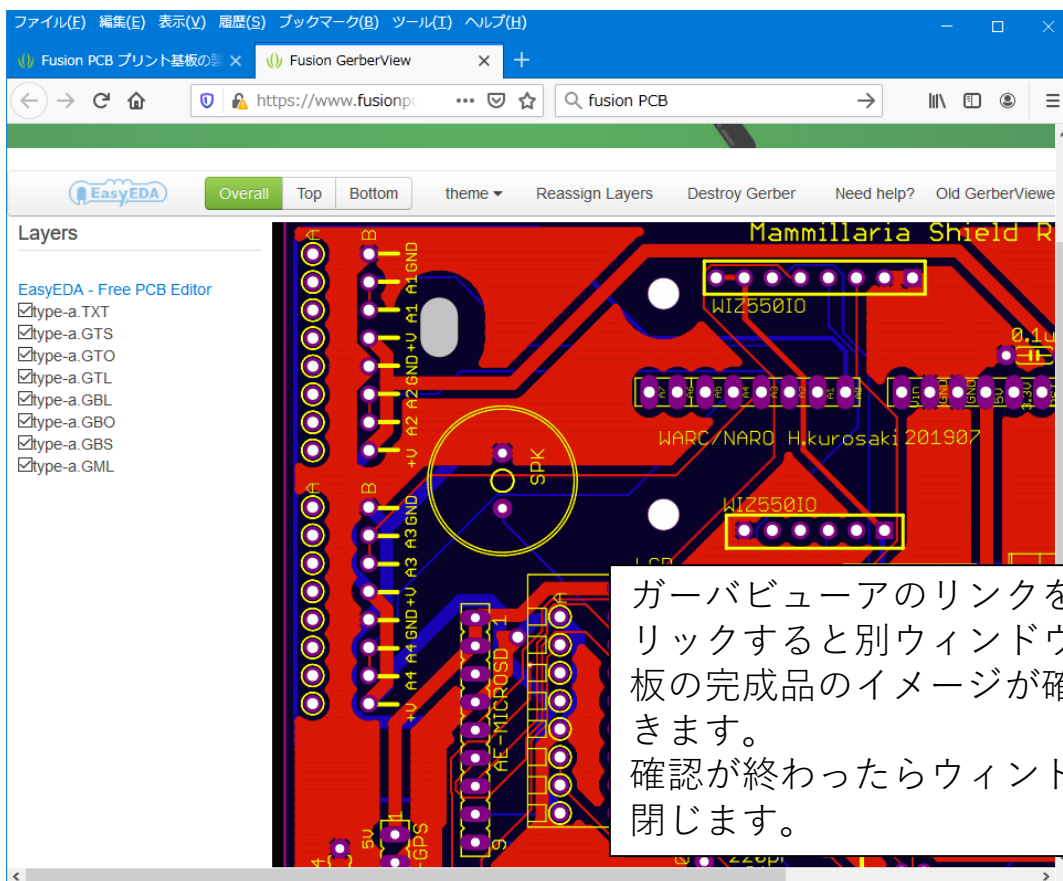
ファイル(F) 編集(E) 表示(V) 履歴(S) ブックマーク(B) ツール(T) ヘルプ(H)

Fusion PCB プリント基板の製 ×
Fusion GerberView ×
+

https://www.fusionpc
fusion PCB

EasyEDA
Overall
Top
Bottom
theme
Reassign Layers
Destroy Gerber
Need help?
Old GerberViewe

Layers

EasyEDA - Free PCB Editor
☑type-a.TXT
☑type-a.GTS
☑type-a.GTO
☑type-a.GTL
☑type-a.GBL
☑type-a.GBO
☑type-a.GBS
☑type-a.GML

Mammillaria Shield R
WIZ550IO
0.1u
A B GND A1 +V A2 GND A2 +V
SPK
WARC/NARO H.kurosaki 201907
WIZ550IO
Vin GND GND 5V 3.3V
A B GND A3 +V A3 GND A4 +V A4
AE-MICROSD 1
A
5V
GPS
LCD
220pF

ガーバビューアのリンクを
リックすると別ウィンドウ
板の完成品のイメージが確
きます。
確認が終わったらウィント
閉じます。